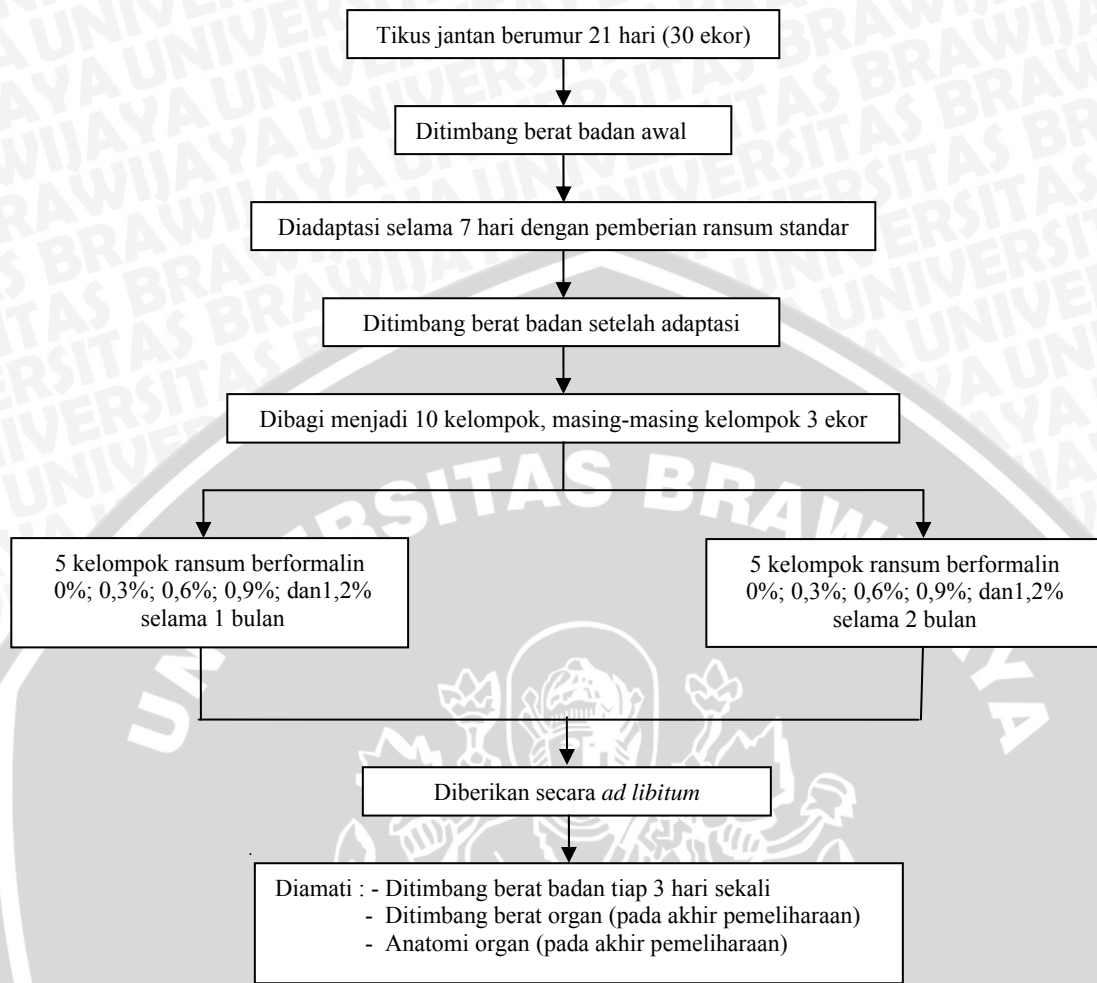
Tikus jantan berumur 21 hari (30 ekor)

Ditimbang berat badan awal

Diadaptasi selama 7 hari dengan pemberian ransum standar

Ditimbang berat badan setelah adaptasi

Dibagi menjadi 10 kelompok, masing-masing kelompok 3 ekor

5 kelompok ransum berformalin 0%; 0,3%; 0,6%; 0,9%; dan1,2% selama 1 bulan

5 kelompok ransum berformalin 0%; 0,3%; 0,6%; 0,9%; dan1,2% selama 2 bulan

Diberikan secara ad libitum

Diamati : - Ditimbang berat badan tiap 3 hari sekali
- Ditimbang berat organ (pada akhir pemeliharaan)
- Anatomi organ (pada akhir pemeliharaan)

UNIVERSITAS BRAWIJAYA